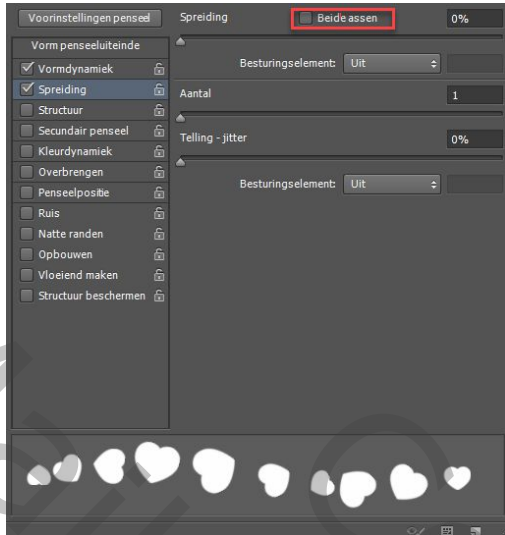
Voorinstellingen penseel

Vorm penseeluiteinde
Vormdynamiek
Spreiding
Structuur
Secundair penseel
Kleurdynamiek
Overbrengen
Penseelpositie
Ruis
Natte randen
Opbouwen
Vloeiend maken
Structuur beschermen

Spreiding
Beide assen
0%

Besturingselement: Uit

Aantal
1

Telling - jitter
0%

Besturingselement: Uit